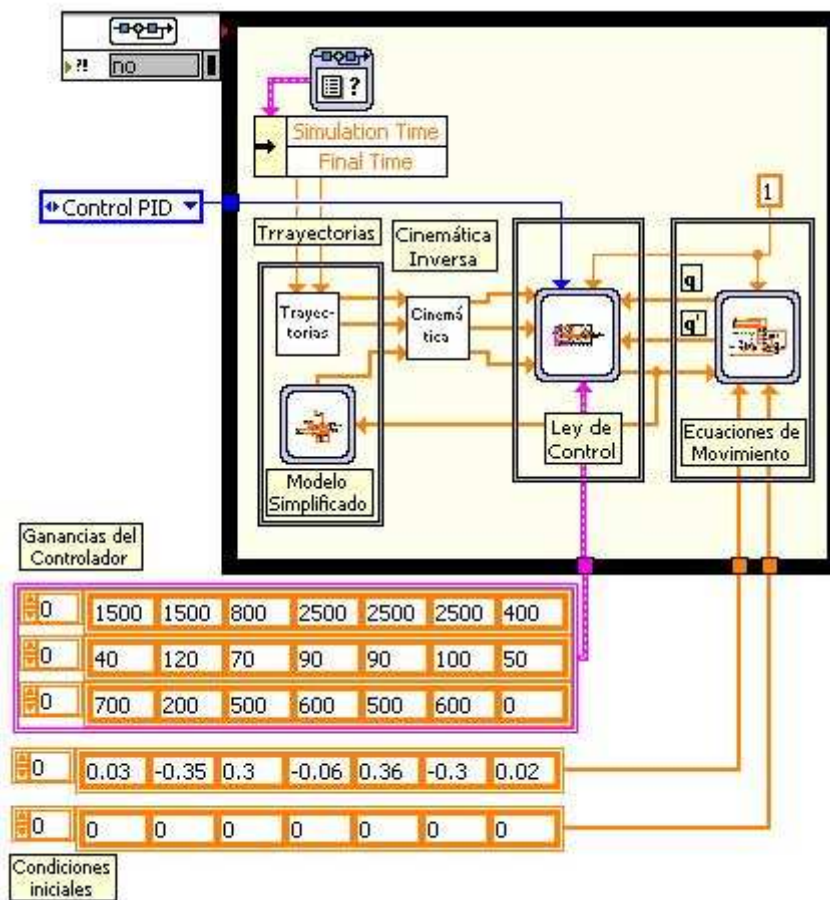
no

Simulation Time
Final Time

Control PID

Trrayectorias
Cinemática Inversa

Trayectorias
Cinemática

1
q
q'

Modelo Simplificado
Ley de Control
Ecuaciones de Movimiento

Ganancias del Controlador

| 0 | 1500 | 1500 | 800 | 2500 | 2500 | 2500 | 400 |
|---|---|---|---|---|---|---|---|
| 0 | 40 | 120 | 70 | 90 | 90 | 100 | 50 |
| 0 | 700 | 200 | 500 | 600 | 500 | 600 | 0 |

| 0 | 0.03 | -0.35 | 0.3 | -0.06 | 0.36 | -0.3 | 0.02 |
|---|---|---|---|---|---|---|---|

| 0 | 0 | 0 | 0 | 0 | 0 | 0 | 0 |
|---|---|---|---|---|---|---|---|

Condiciones iniciales